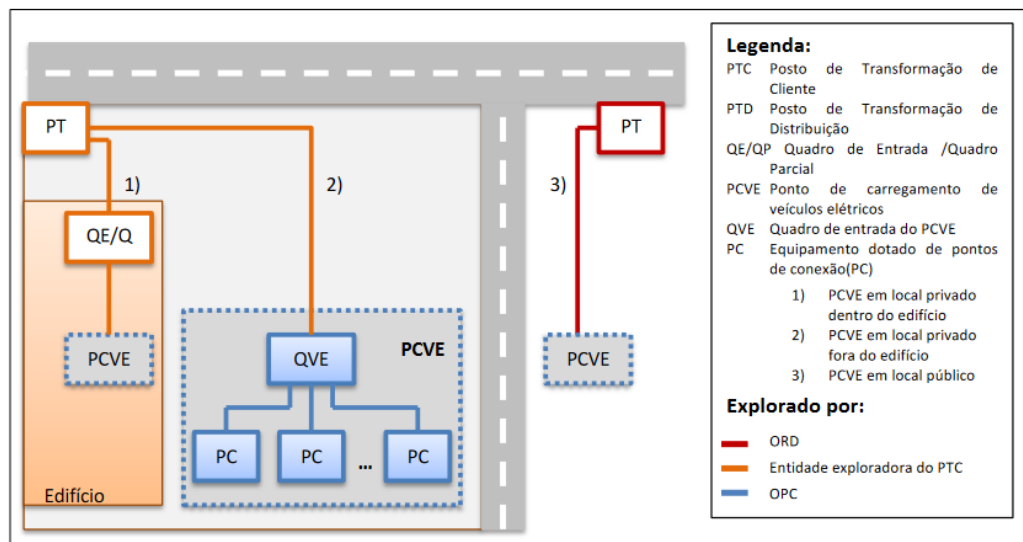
PT

1)

QE/Q

PCVE

Edifício

2)

QVE

PCVE

PC

PC

...

PC

3)

PT

PCVE

Legenda:

PTC Posto de Transformação de Cliente

PTD Posto de Transformação de Distribuição

QE/QP Quadro de Entrada /Quadro Parcial

PCVE Ponto de carregamento de veículos elétricos

QVE Quadro de entrada do PCVE

PC Equipamento dotado de pontos de conexão(PC)

1) PCVE em local privado dentro do edifício

2) PCVE em local privado fora do edifício

3) PCVE em local público

Explorado por:

ORD

Entidade exploradora do PTC

OPC